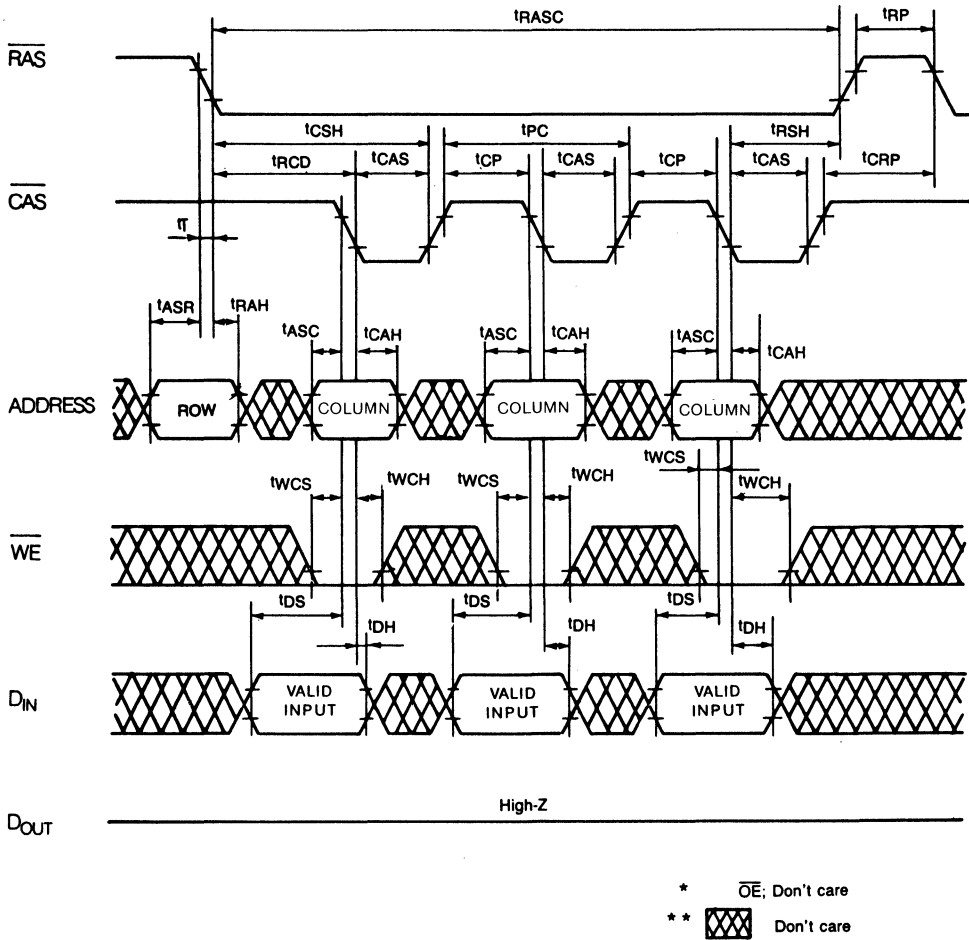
$t_{RASC}$

$t_{RP}$

$\overline{RAS}$

$t_{CSH}$

$t_{PC}$

$t_{RSH}$

$t_{RCD}$

$t_{CAS}$

$t_{CP}$

$t_{CAS}$

$t_{CP}$

$t_{CAS}$

$t_{CRP}$

$\overline{CAS}$

$t_T$

$t_{ASR}$

$t_{RAH}$

$t_{ASC}$

$t_{CAH}$

$t_{ASC}$

$t_{CAH}$

$t_{ASC}$

$t_{CAH}$

ADDRESS

ROW

COLUMN

COLUMN

COLUMN

$t_{WCS}$

$t_{WCH}$

$t_{WCS}$

$t_{WCH}$

$t_{WCS}$

$t_{WCH}$

$\overline{WE}$

$t_{DS}$

$t_{DH}$

$t_{DS}$

$t_{DH}$

$t_{DS}$

$t_{DH}$

$D_{IN}$

VALID INPUT

VALID INPUT

VALID INPUT

High-Z

$D_{OUT}$

* $\overline{OE}$; Don't care

** Don't care